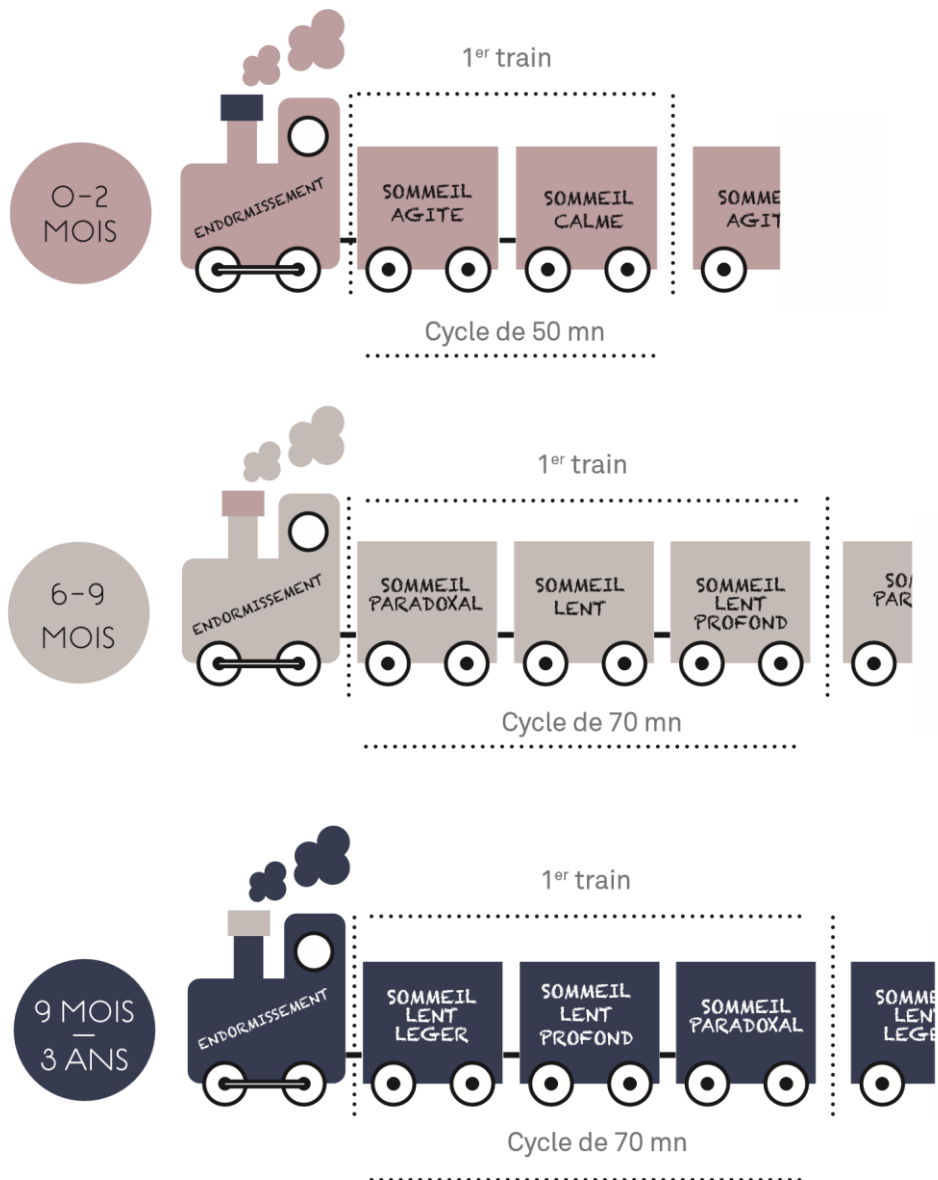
0-2 MOIS

1$^{er}$ train

ENDORMISSEMENT

SOMMEIL AGITE

SOMMEIL CALME

SOMME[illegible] AGIT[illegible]

Cycle de 50 mn

6-9 MOIS

1$^{er}$ train

ENDORMISSEMENT

SOMMEIL PARADOXAL

SOMMEIL LENT

SOMMEIL LENT PROFOND

SO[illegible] PAR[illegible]

Cycle de 70 mn

9 MOIS — 3 ANS

1$^{er}$ train

ENDORMISSEMENT

SOMMEIL LENT LEGER

SOMMEIL LENT PROFOND

SOMMEIL PARADOXAL

SOMME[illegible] LEN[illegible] LEGE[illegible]

Cycle de 70 mn